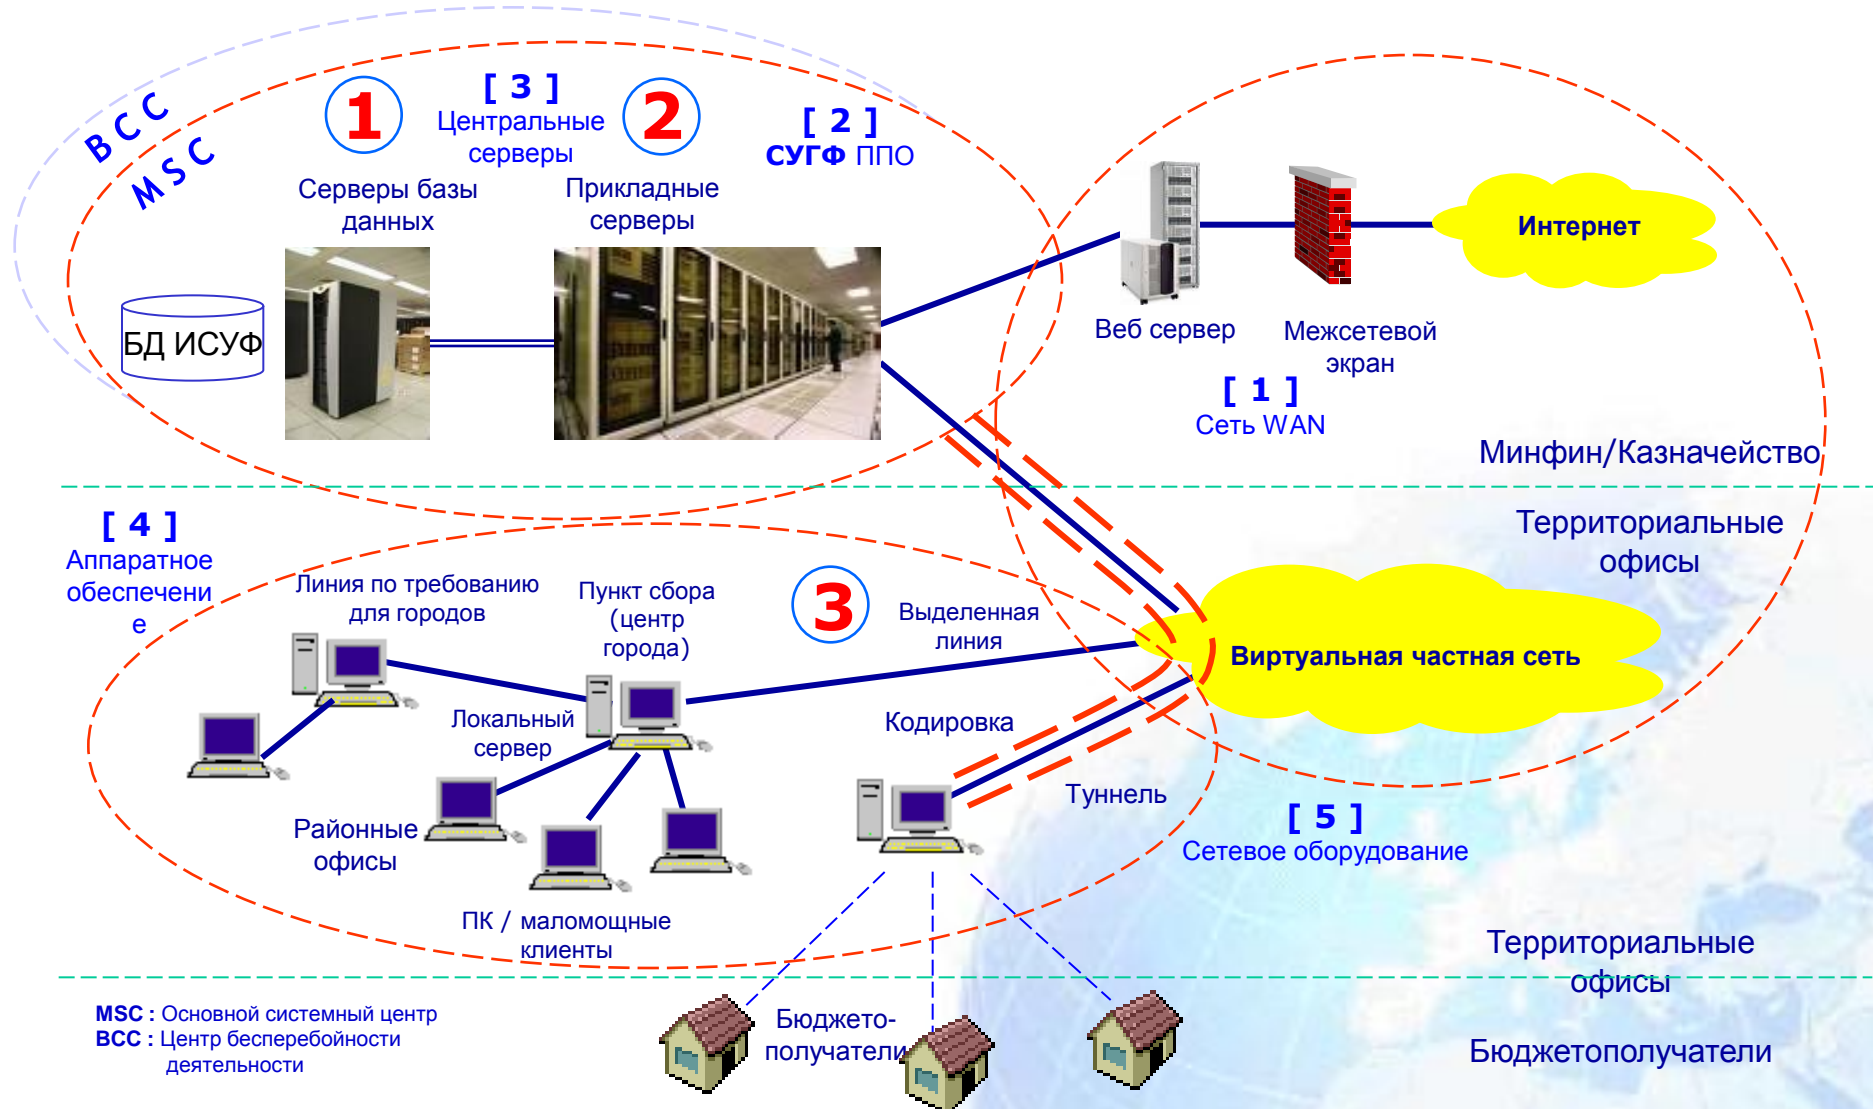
BCC
MSC

1
[ 3 ]
Центральные серверы
2
[ 2 ]
СУГФ ППО

Серверы базы данных
Прикладные серверы

БД ИСУФ

Интернет

Веб сервер
Межсетевой экран

[ 1 ]
Сеть WAN

Минфин/Казначейство

[ 4 ]
Аппаратное обеспечение

Территориальные офисы

Линия по требованию для городов
Пункт сбора (центр города)
3
Выделенная линия

Виртуальная частная сеть

Локальный сервер
Кодировка

Районные офисы

Туннель

[ 5 ]
Сетевое оборудование

ПК / маломощные клиенты

Территориальные офисы

MSC : Основной системный центр
BCC : Центр бесперебойности деятельности

Бюджето-получатели

Бюджетополучатели